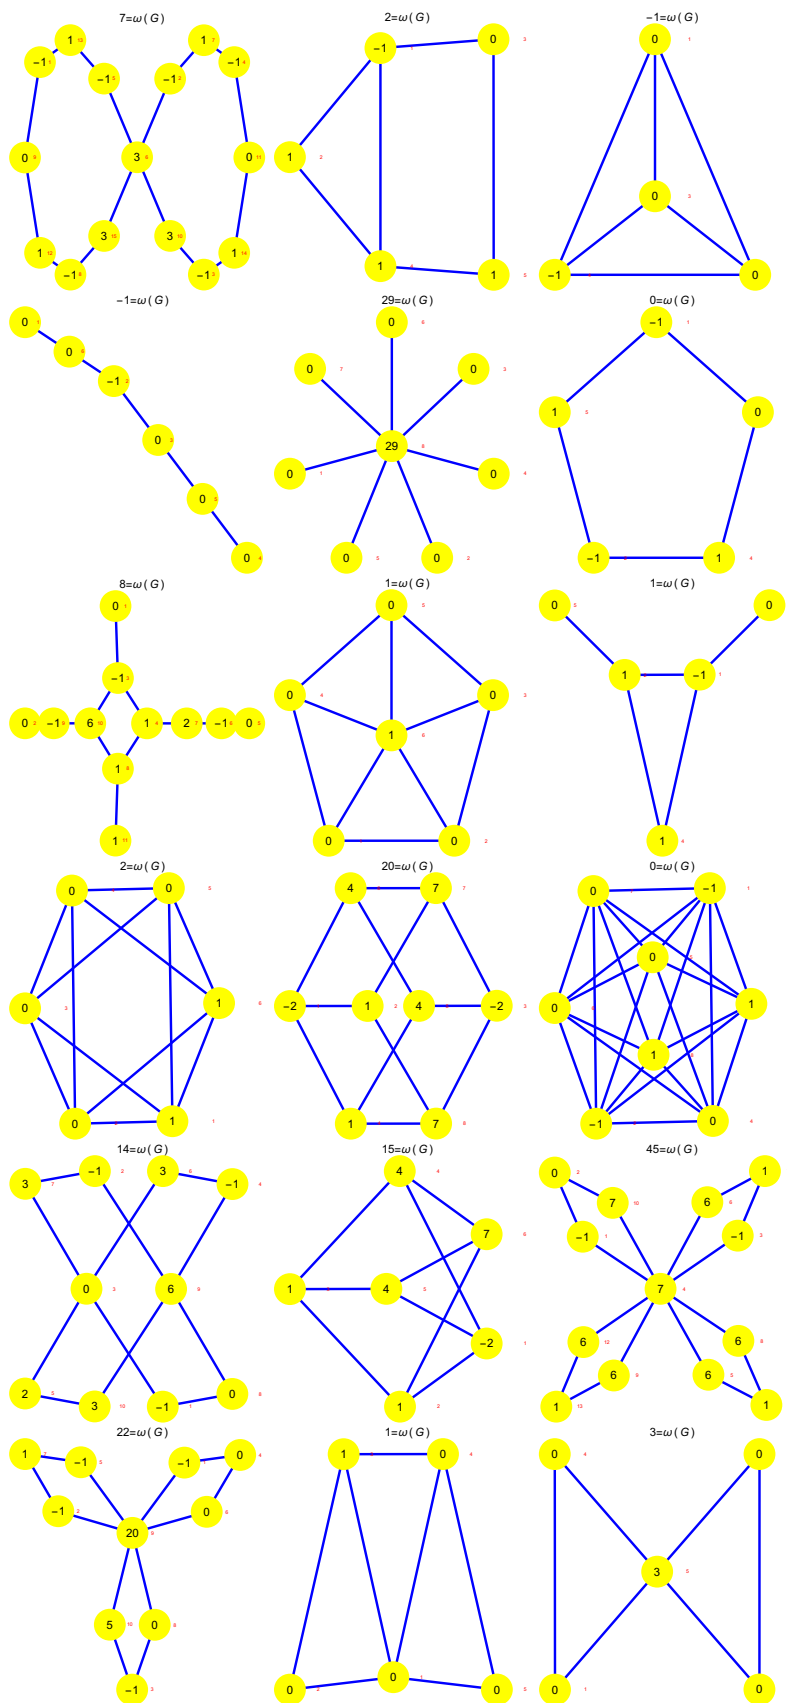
$7=\omega(G)$

1 −1 −1 −1 −1 1 0 3 0 3 3 1 1 −1 −1

$2=\omega(G)$

−1 0 1 1 1

$-1=\omega(G)$

0 0 −1 0

$-1=\omega(G)$

0 0 −1 0 0 0

$29=\omega(G)$

0 0 0 29 0 0 0 0

$0=\omega(G)$

−1 1 0 −1 1

$8=\omega(G)$

0 −1 0 −1 6 1 2 −1 0 1 1

$1=\omega(G)$

0 0 0 1 0 0

$1=\omega(G)$

0 0 1 −1 1

$2=\omega(G)$

0 0 0 1 0 1

$20=\omega(G)$

4 7 −2 1 4 −2 1 7

$0=\omega(G)$

0 −1 0 0 1 1 −1 0

$14=\omega(G)$

3 −1 3 −1 0 6 2 3 −1 0

$15=\omega(G)$

4 7 1 4 −2 1

$45=\omega(G)$

0 7 1 6 −1 −1 7 6 6 6 6 1 1

$22=\omega(G)$

1 −1 −1 0 −1 0 20 5 0 −1

$1=\omega(G)$

1 0 0 0 0

$3=\omega(G)$

0 0 3 0 0